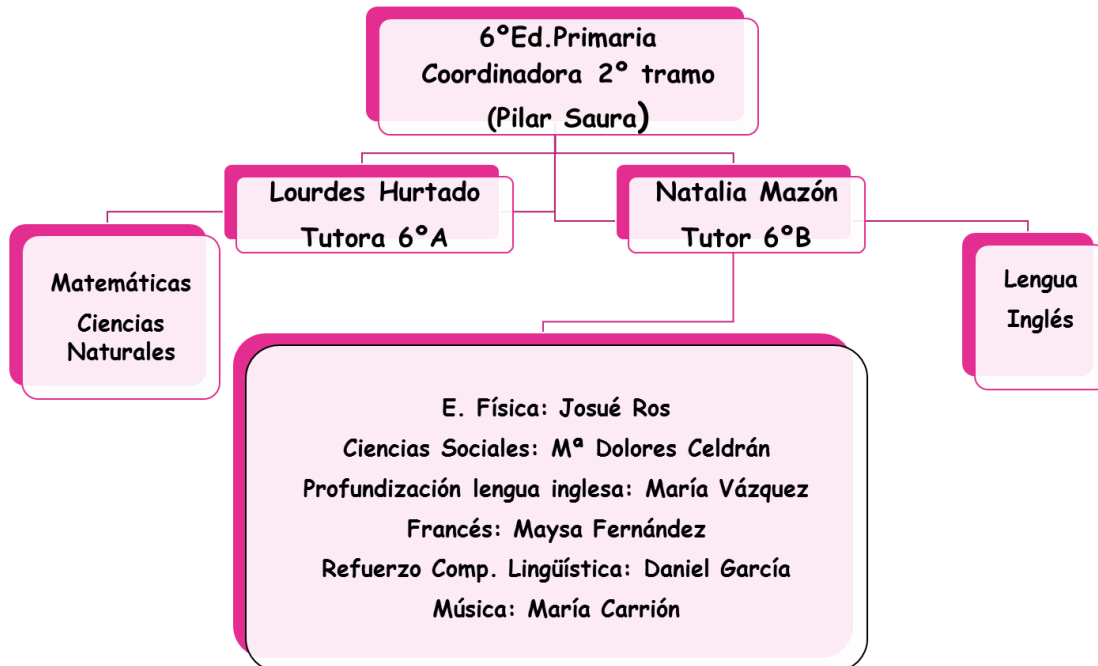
6ºEd.Primaria
Coordinadora 2º tramo
(Pilar Saura)

Lourdes Hurtado
Tutora 6ºA

Natalia Mazón
Tutor 6ºB

Matemáticas
Ciencias
Naturales

Lengua
Inglés

E. Física: Josué Ros
Ciencias Sociales: Mª Dolores Celdrán
Profundización lengua inglesa: María Vázquez
Francés: Maysa Fernández
Refuerzo Comp. Lingüística: Daniel García
Música: María Carrión